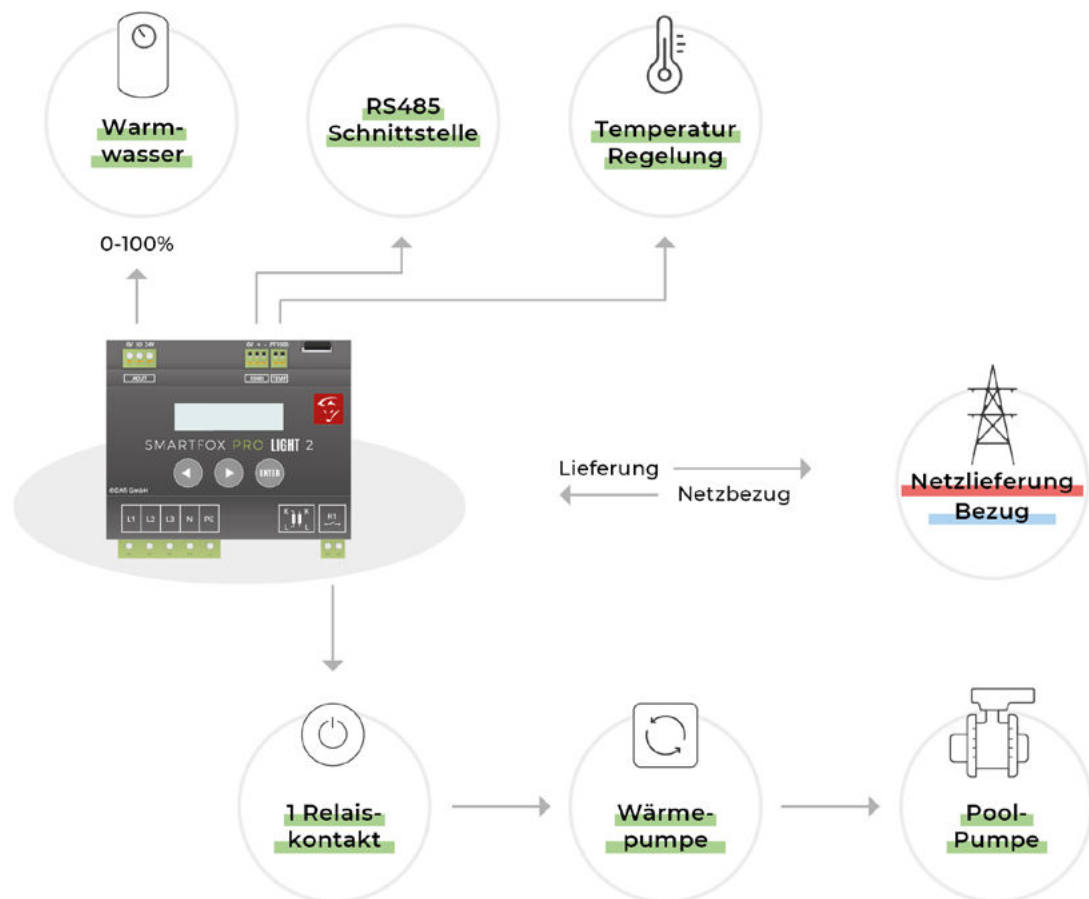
Warmwasser

RS485 Schnittstelle

Temperatur Regelung

0-100%

0V 10 24V

AOUT

0V + - PT1000

RS485 TEMP

SMARTFOX PRO LIGHT 2

ENTER

©DAfi GmbH

L1 L2 L3 N PE

R1

Lieferung

Netzbezug

Netzlieferung

Bezug

1 Relaiskontakt

Wärmepumpe

Pool-Pumpe